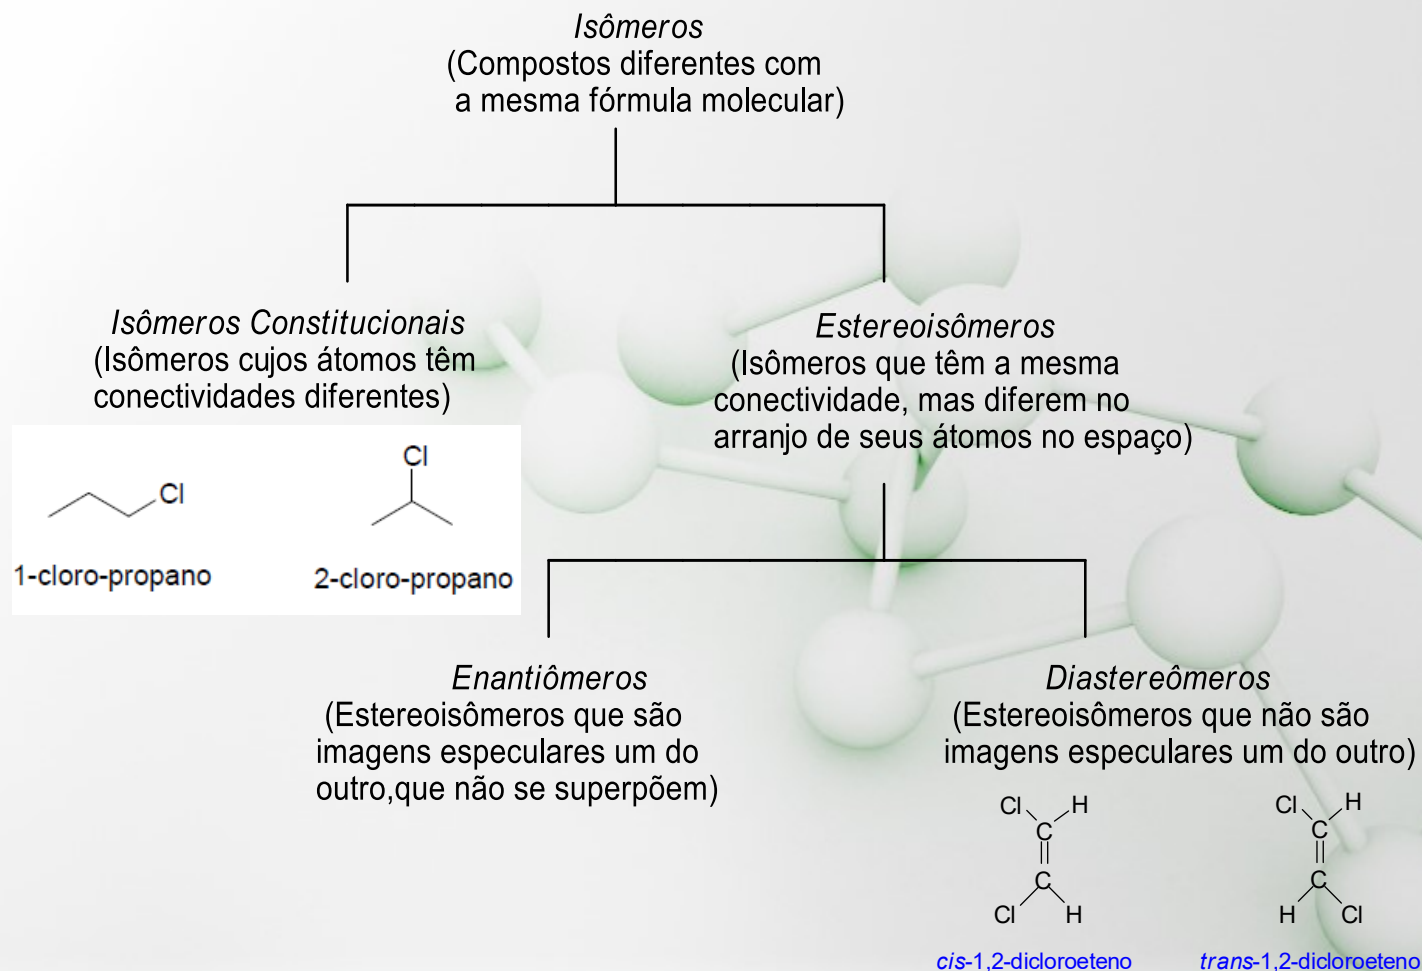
Isômeros
(Compostos diferentes com a mesma fórmula molecular)

Isômeros Constitucionais
(Isômeros cujos átomos têm conectividades diferentes)

Cl

1-cloro-propano

Cl

2-cloro-propano

Estereoisômeros
(Isômeros que têm a mesma conectividade, mas diferem no arranjo de seus átomos no espaço)

Enantiômeros
(Estereoisômeros que são imagens especulares um do outro,que não se superpõem)

Diastereômeros
(Estereoisômeros que não são imagens especulares um do outro)

Cl H
C
C
Cl H

cis-1,2-dicloroeteno

Cl H
C
C
H Cl

trans-1,2-dicloroeteno